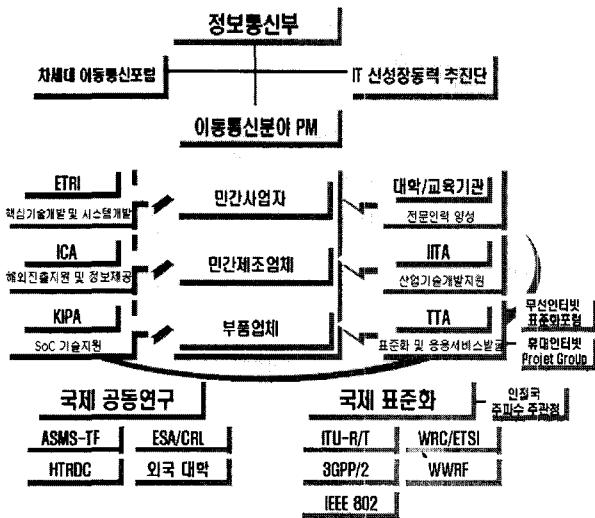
정보통신부

차세대 이동통신포럼

IT 신성장동력 추진단

이동통신분야 PM

ETRI
핵심기술개발 및 시스템개발

민간사업자

대학/교육기관
전문인력 양성

ICA
해외진출지원 및 정보제공

민간제조업체

IITA
산업기술개발지원

KIPA
SoC 기술지원

부품업체

TTA
표준화 및 응용서비스발굴

무선인터넷 표준화포럼

휴대인터넷 Projet Group

국제 공동연구

ASMS-TF

ESA/CRL

HTRDC

외국 대학

국제 표준화

인접국 주파수 주관청

ITU-R/T

WRC/ETSI

3GPP/2

WWRF

IEEE 802